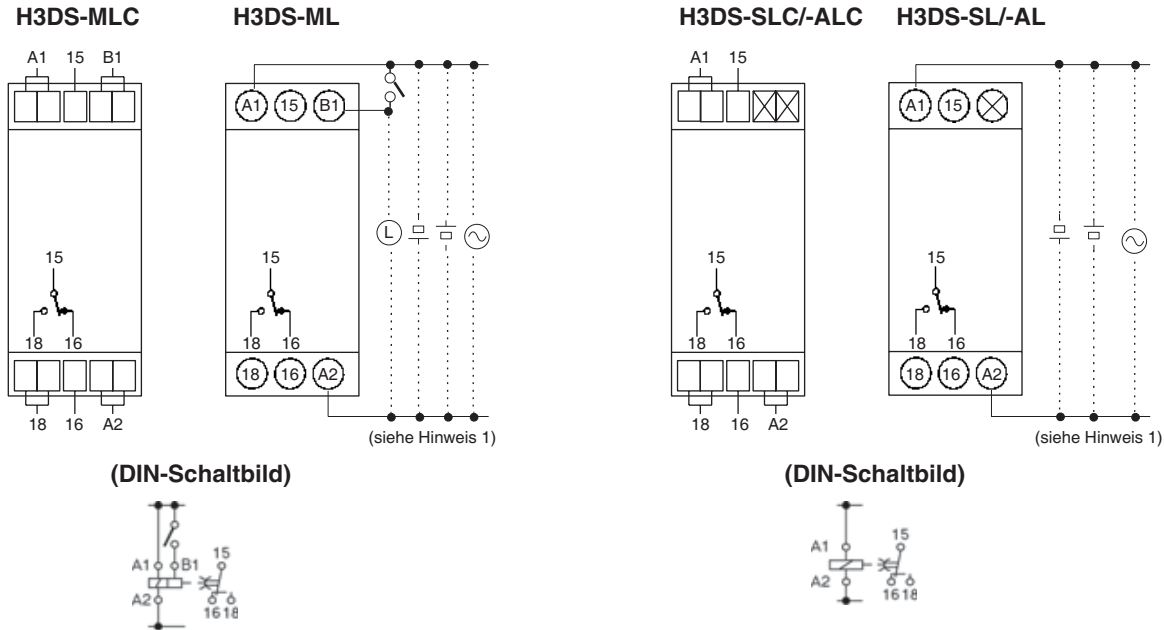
H3DS-MLC

A1 15 B1

15

18 16

18 16 A2

H3DS-ML

A1 15 B1

L

15

18 16

18 16 A2

(siehe Hinweis 1)

(DIN-Schaltbild)

A1 B1 15

A2 16 18

H3DS-SLC/-ALC

A1 15

15

18 16

18 16 A2

H3DS-SL/-AL

A1 15

15

18 16

18 16 A2

(siehe Hinweis 1)

(DIN-Schaltbild)

A1 15

A2 16 18